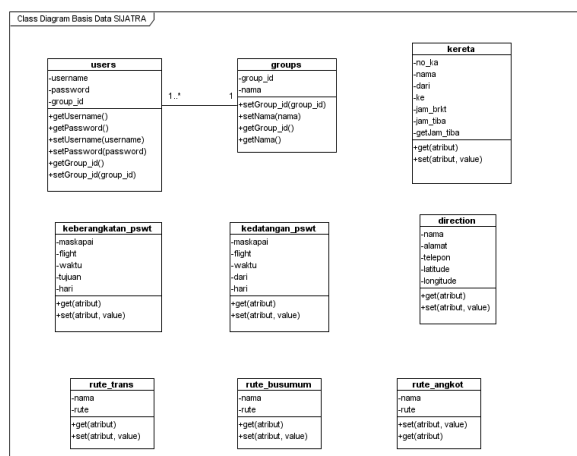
Class Diagram Basis Data SIJATRA

users
-username
-password
-group_id
+getUsername()
+getPassword()
+setUsername(username)
+setPassword(password)
+getGroup_id()
+setGroup_id(group_id)

1..*

1

groups
-group_id
-nama
+setGroup_id(group_id)
+setNama(nama)
+getGroup_id()
+getNama()

kereta
-no_ka
-nama
-dari
-ke
-jam_brkt
-jam_tiba
-getJam_tiba
+get(atribut)
+set(atribut, value)

keberangkatan_pswt
-maskapai
-flight
-waktu
-tujuan
-hari
+get(atribut)
+set(atribut, value)

kedatangan_pswt
-maskapai
-flight
-waktu
-dari
-hari
+get(atribut)
+set(atribut, value)

direction
-nama
-alamat
-telepon
-latitude
-longitude
+get(atribut)
+set(atribut, value)

rute_trans
-nama
-rute
+get(atribut)
+set(atribut, value)

rute_busumum
-nama
-rute
+get(atribut)
+set(atribut, value)

rute_angkot
-nama
-rute
+set(atribut, value)
+get(atribut)